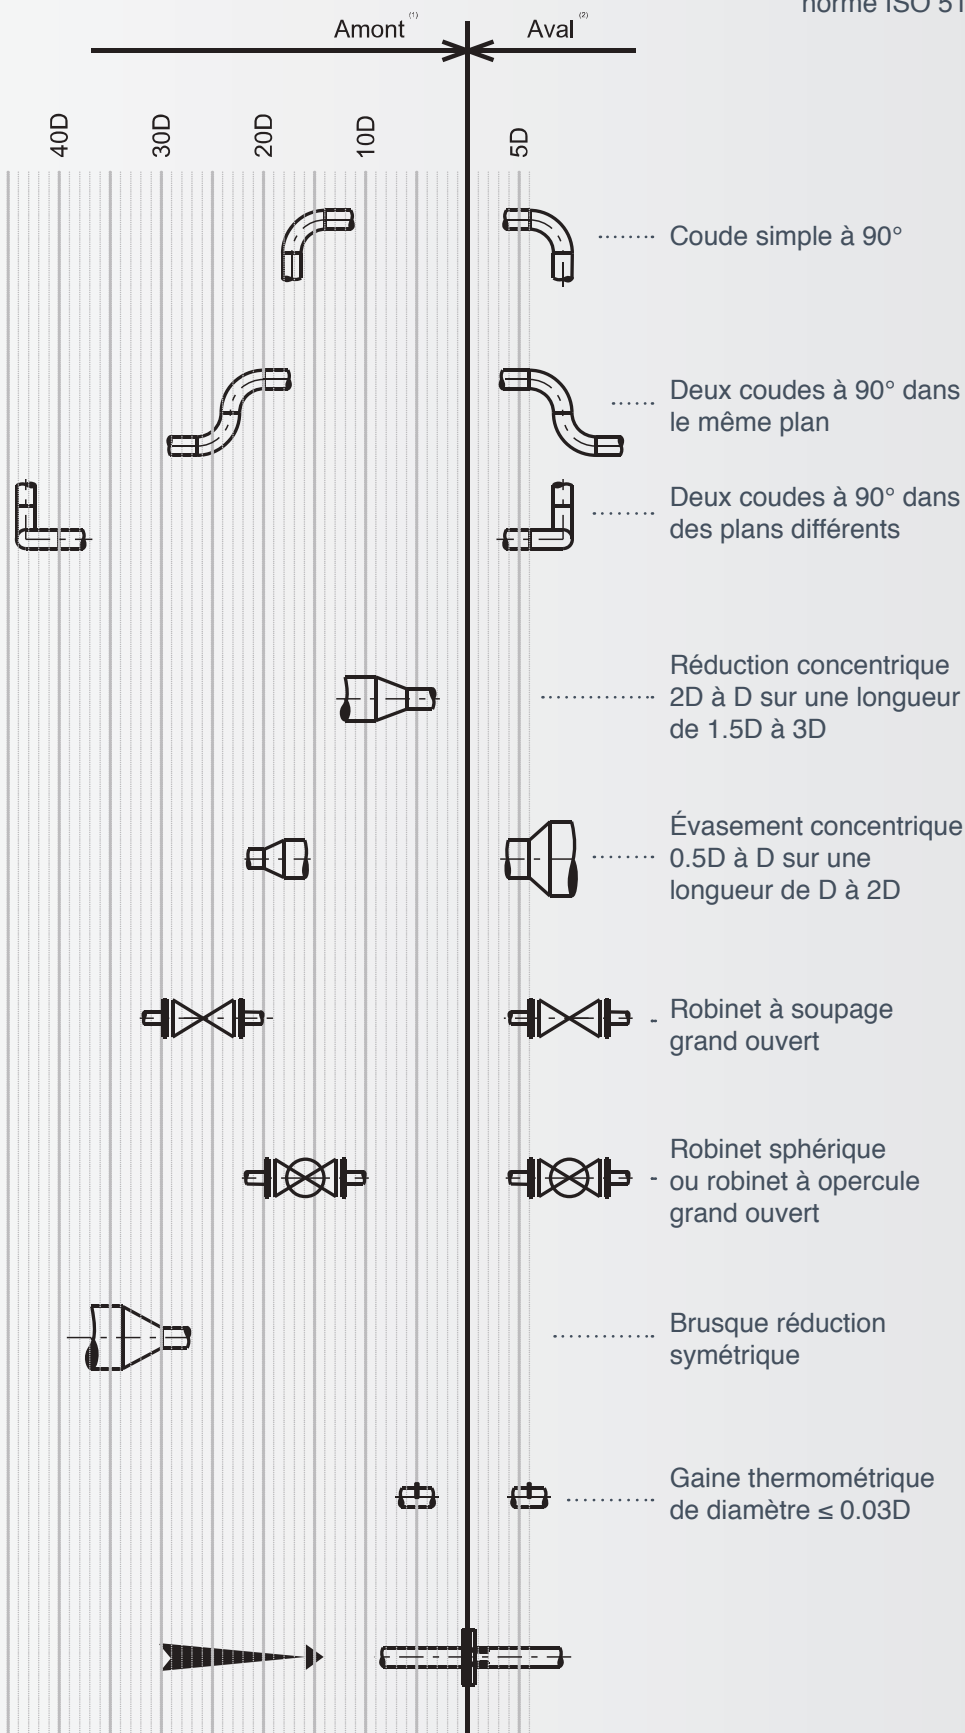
norme ISO 51

Amont$^{(1)}$

Aval$^{(2)}$

40D
30D
20D
10D
5D

Coude simple à 90°

Deux coudes à 90° dans le même plan

Deux coudes à 90° dans des plans différents

Réduction concentrique 2D à D sur une longueur de 1.5D à 3D

Évasement concentrique 0.5D à D sur une longueur de D à 2D

Robinet à soupage grand ouvert

Robinet sphérique ou robinet à opercule grand ouvert

Brusque réduction symétrique

Gaine thermométrique de diamètre ≤ 0.03D